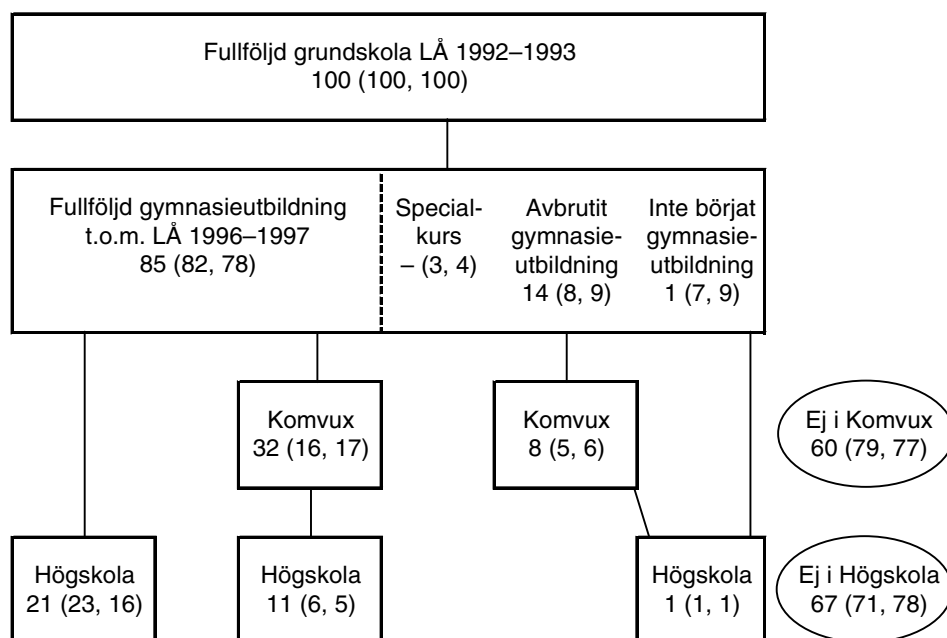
Fullföljd grundskola LÅ 1992–1993
100 (100, 100)

Fullföljd gymnasieutbildning t.o.m. LÅ 1996–1997
85 (82, 78)

Specialkurs
– (3, 4)

Avbrutit gymnasieutbildning
14 (8, 9)

Inte börjat gymnasieutbildning
1 (7, 9)

Komvux
32 (16, 17)

Komvux
8 (5, 6)

Ej i Komvux
60 (79, 77)

Högskola
21 (23, 16)

Högskola
11 (6, 5)

Högskola
1 (1, 1)

Ej i Högskola
67 (71, 78)